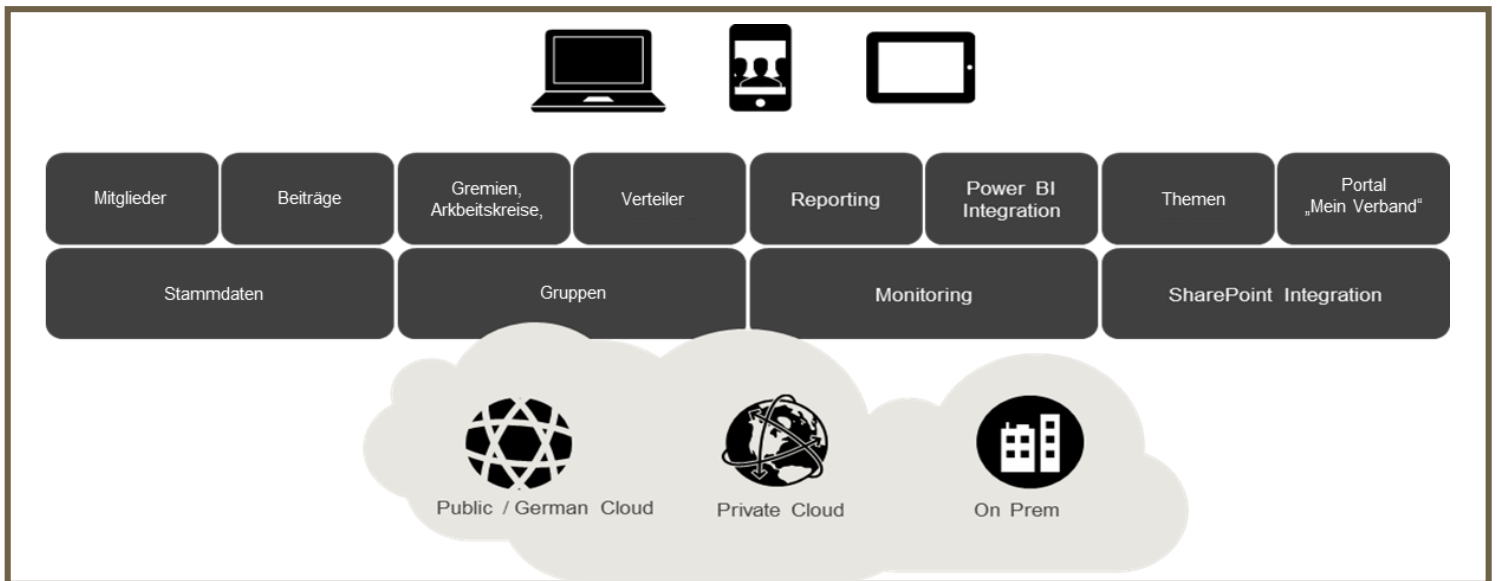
Mitglieder

Beiträge

Gremien, Arkbeitskreise,

Verteiler

Reporting

Power BI Integration

Themen

Portal „Mein Verband“

Stammdaten

Gruppen

Monitoring

SharePoint Integration

Public / German Cloud

Private Cloud

On Prem